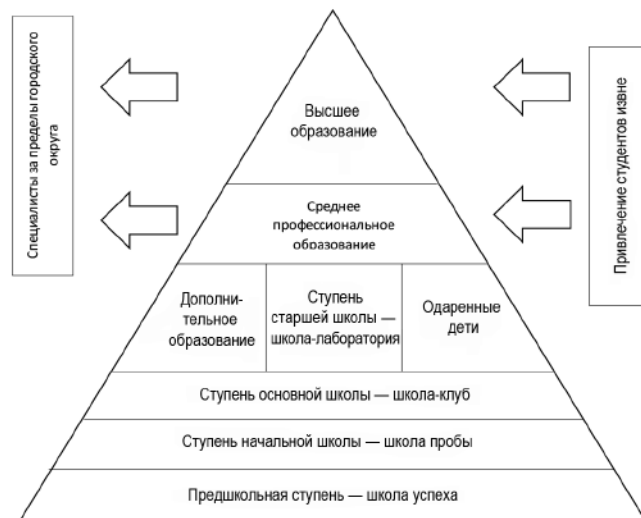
Специалисты за пределы городского округа

Высшее образование

Среднее профессиональное образование

Дополнительное образование

Ступень старшей школы — школа-лаборатория

Одаренные дети

Ступень основной школы — школа-клуб

Ступень начальной школы — школа пробы

Предшкольная ступень — школа успеха

Привлечение студентов извне